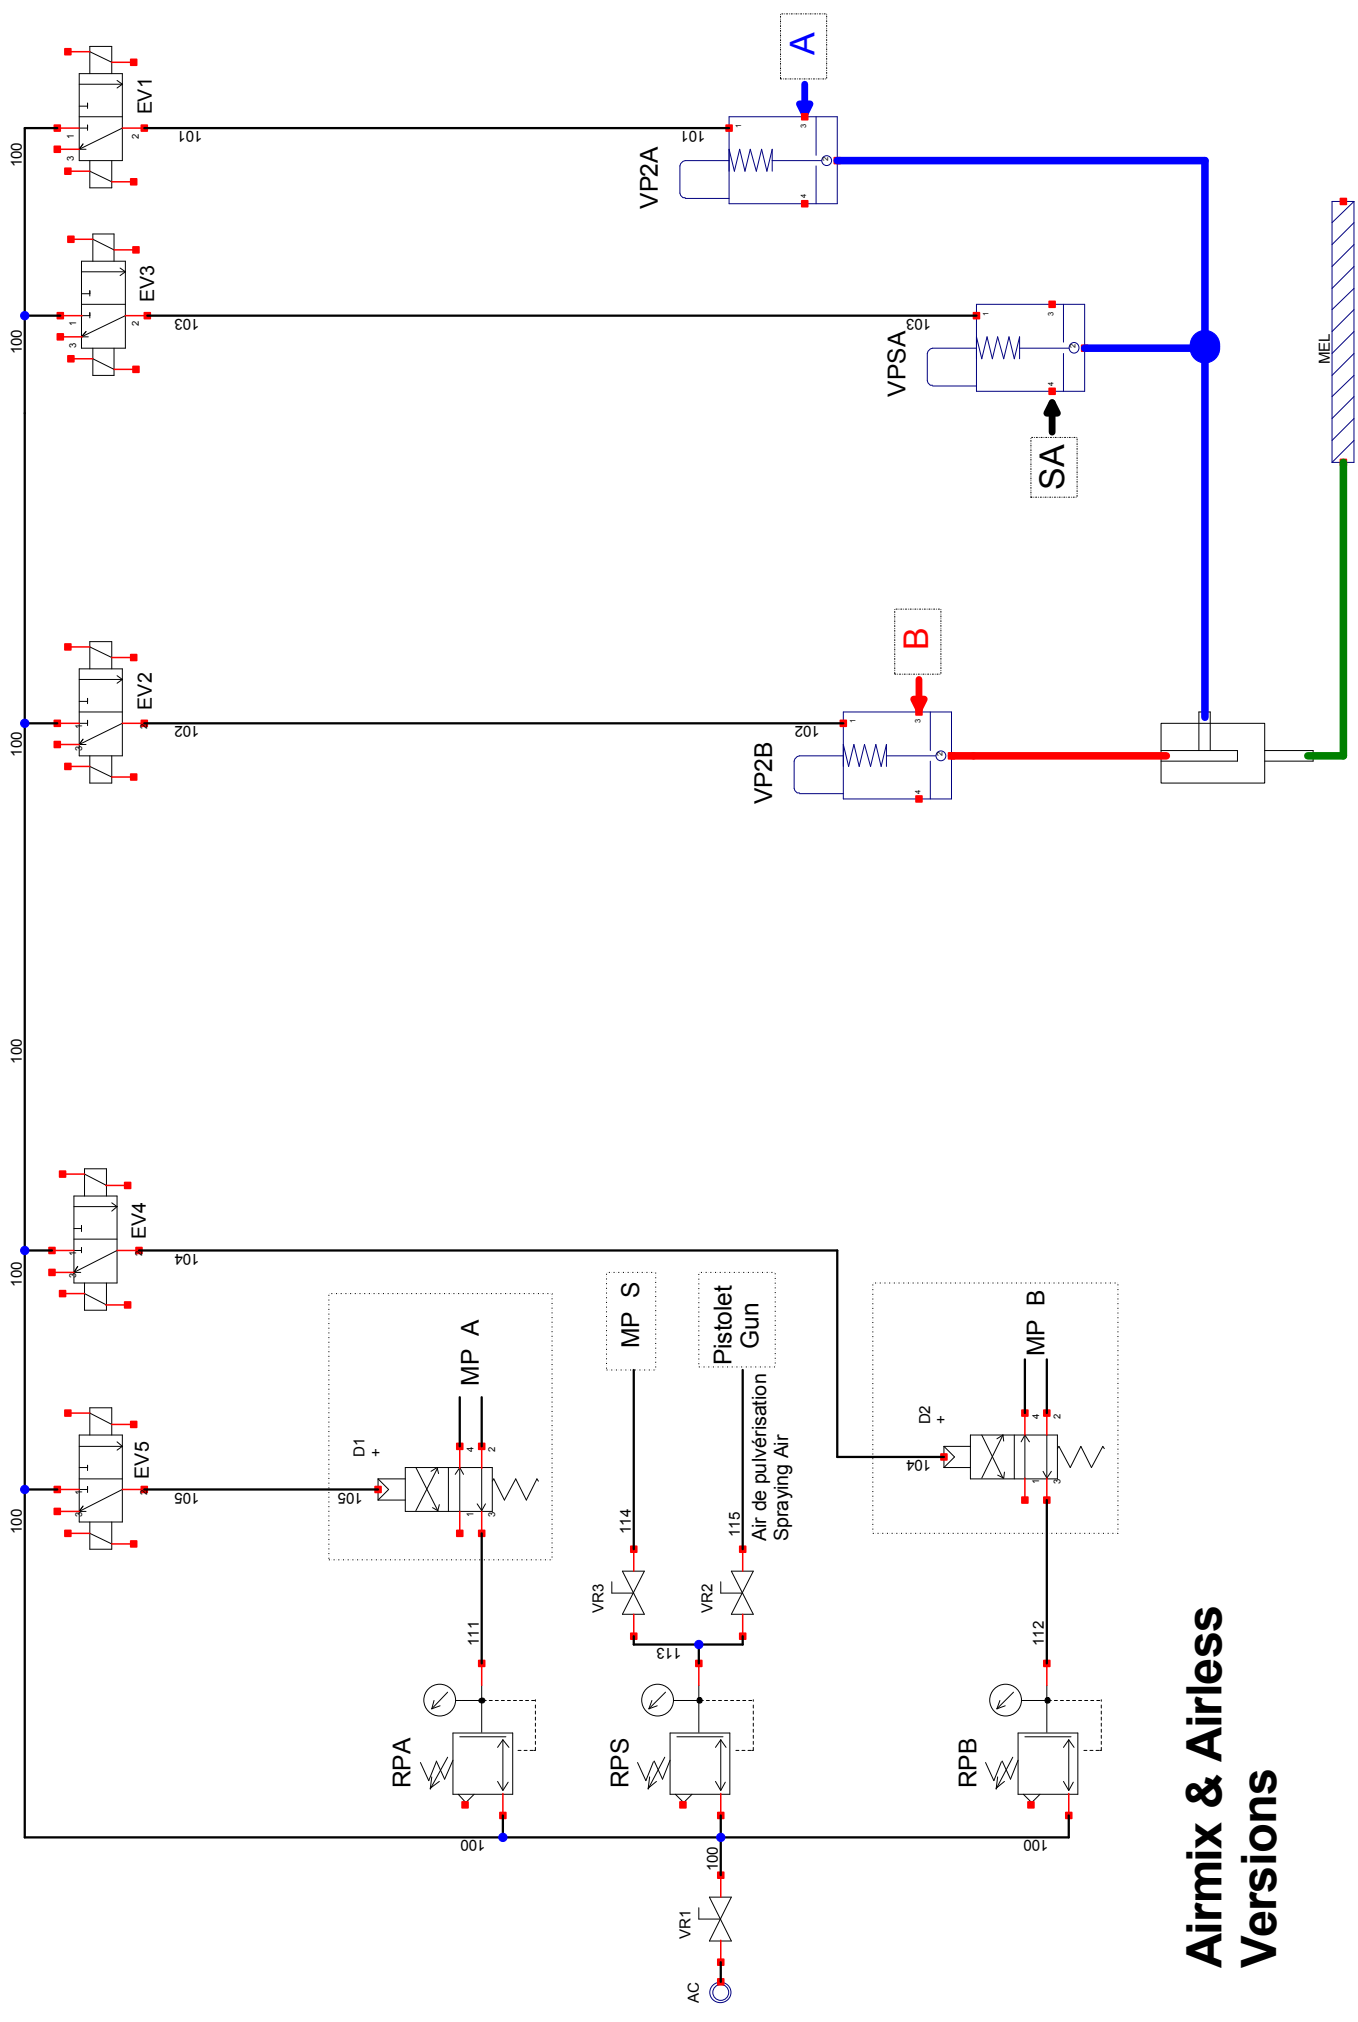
EV1
100
101
2
1
3
101
VP2A
A
3
4
EV3
100
103
VPSA
103
SA
MEL
EV2
100
102
102
VP2B
B
100
EV4
100
104
EV5
100
105
105
D1
MP A
MP S
Pistolet Gun
Air de pulvérisation Spraying Air
D2
104
MP B
111
114
115
VR3
VR2
113
112
RPA
RPS
RPB
100
100
100
VR1
AC
Airmix & Airless Versions